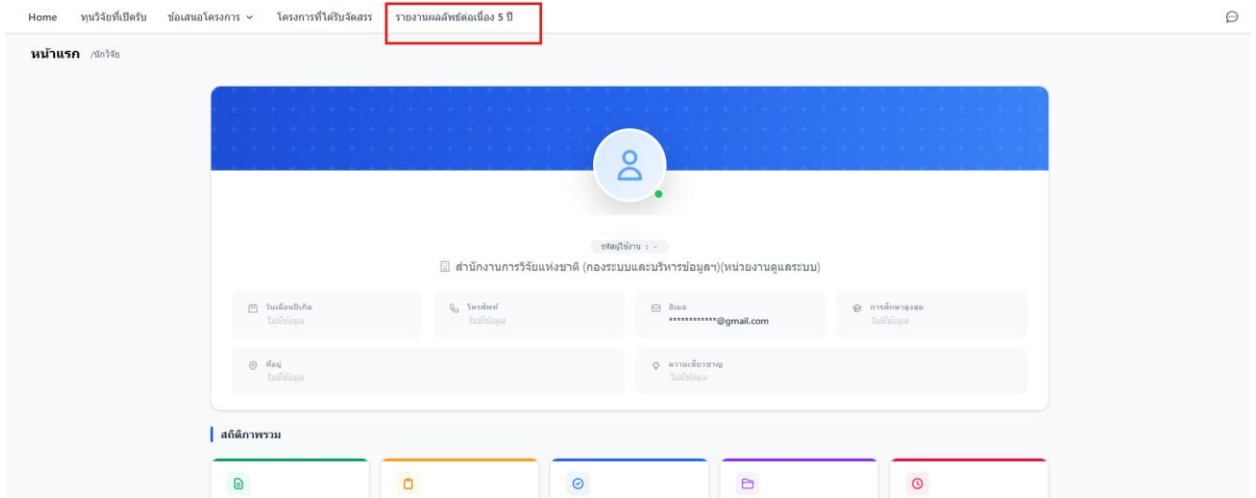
Home ทุนวิจัยที่เปิดรับ ข้อเสนอโครงการ ⌄ โครงการที่ได้รับจัดสรร รายงานผลลัพธ์ต่อเนื่อง 5 ปี

หน้าแรก /นักวิจัย

รหัสผู้ใช้งาน : -

สำนักงานการวิจัยแห่งชาติ (กองระบบและบริหารข้อมูลฯ)(หน่วยงานดูแลระบบ)

วันเดือนปีเกิด
ไม่มีข้อมูล

โทรศัพท์
ไม่มีข้อมูล

อีเมล
*************@gmail.com

การศึกษาสูงสุด
ไม่มีข้อมูล

ที่อยู่
ไม่มีข้อมูล

ความเชี่ยวชาญ
ไม่มีข้อมูล

สถิติภาพรวม